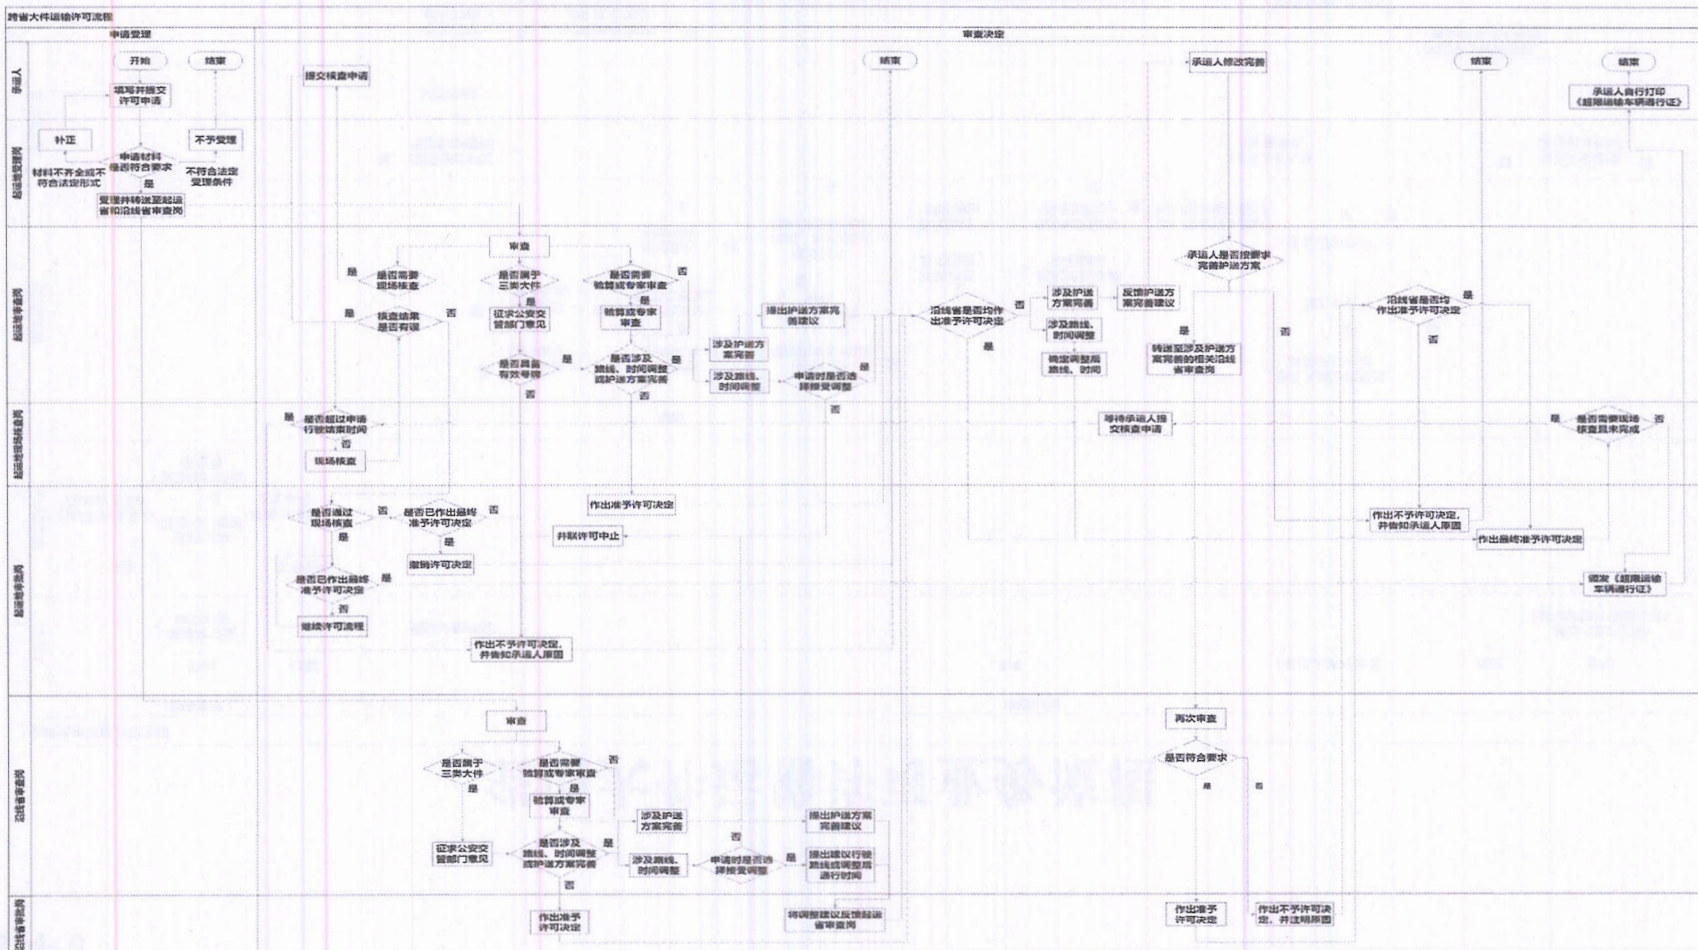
跨省大件运输许可流程

申请受理

审查决定

承运人

起运省受理岗

起运省审查岗

起运省现场核查岗

起运省审批岗

沿线省审查岗

沿线省审批岗

开始

结束

填写并提交许可申请

补正

不予受理

申请材料是否符合要求

材料不齐全或不符合法定形式

不符合法定受理条件

是

受理并转送至起运省和沿线省审查岗

提交核查申请

审查

是否需要现场核查

是否属于三类大件

是否需要验算或专家审查

是

否

核查结果是否有误

征求公安交管部门意见

验算或专家审查

是否具备有效号牌

是否涉及路线、时间调整或护送方案完善

涉及护送方案完善

涉及路线、时间调整

提出护送方案完善建议

申请时是否选择接受调整

是否超过申请行驶结束时间

现场核查

是否通过现场核查

是否已作出最终准予许可决定

撤销许可决定

是否已作出最终准予许可决定

继续许可流程

作出不予许可决定，并告知承运人原因

作出准予许可决定

并联许可中止

结束

沿线省是否均作出准予许可决定

涉及护送方案完善

反馈护送方案完善建议

涉及路线、时间调整

确定调整后路线、时间

承运人修改完善

承运人是否按要求完善护送方案

转送至涉及护送方案完善的相关沿线省审查岗

等待承运人提交核查申请

沿线省是否均作出准予许可决定

作出不予许可决定，并告知承运人原因

作出最终准予许可决定

是否需要现场核查且未完成

结束

承运人自行打印《超限运输车辆通行证》

颁发《超限运输车辆通行证》

审查

是否属于三类大件

是否需要验算或专家审查

验算或专家审查

征求公安交管部门意见

是否涉及路线、时间调整或护送方案完善

涉及护送方案完善

涉及路线、时间调整

申请时是否选择接受调整

提出护送方案完善建议

提出建议行驶路线或调整后通行时间

作出准予许可决定

将调整建议反馈起运省审查岗

再次审查

是否符合要求

是

否

作出准予许可决定

作出不予许可决定，并注明原因